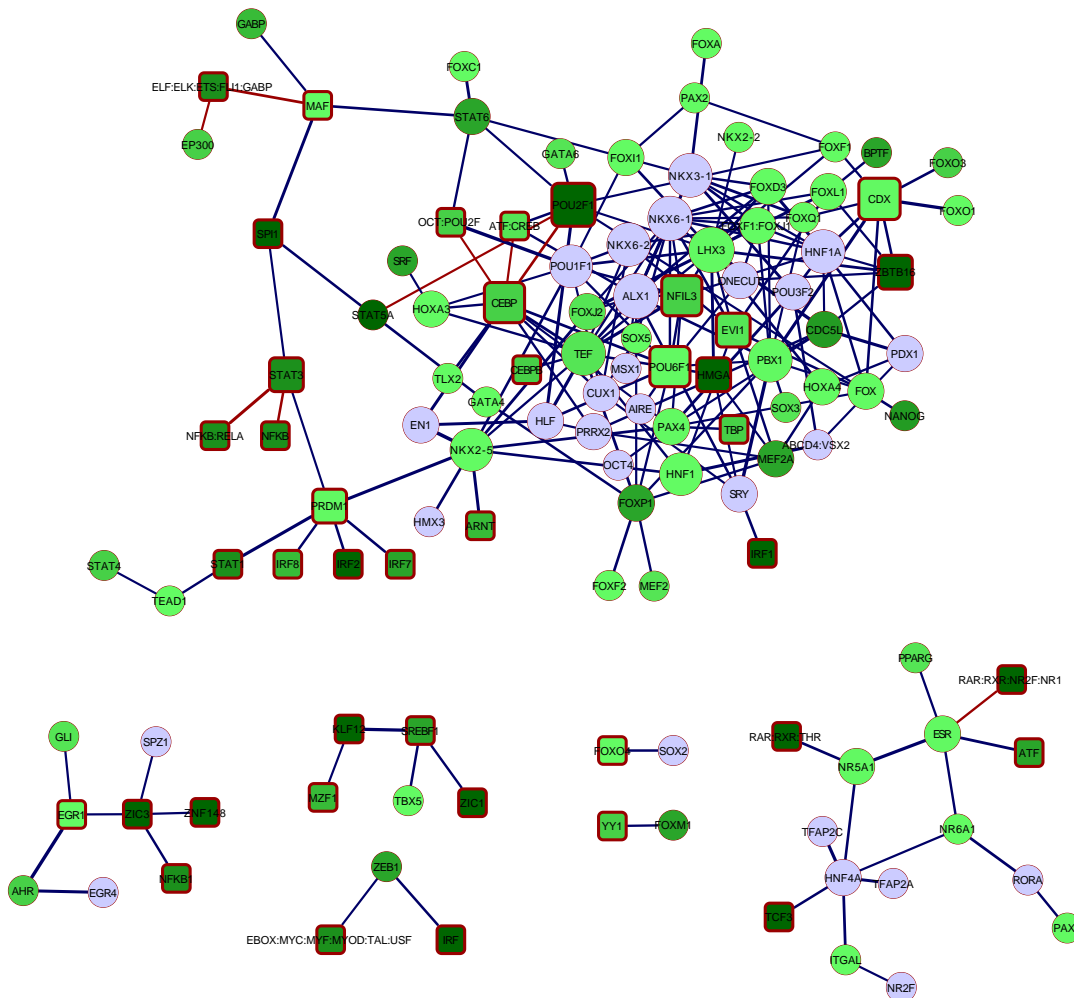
GABP
ELF:ELK:ETS:FLI1:GABP
MAF
EP300
FOXC1
STAT6
FOXA
PAX2
NKX2-2
FOXF1
BPTF
FOXO3
GATA6
FOXI1
NKX3-1
FOXD3
FOXL1
CDX
FOXO1
OCT:POU2F
ATF:CREB
POU2F
NKX6-1
FOXF1:FOXJ1
FOXQ1
HNF1A
SPI1
NKX6-2
LHX3
SRF
POU1F1
ONECUT
POU3F2
BTB16
HOXA3
CEBP
ALX1
NFIL3
STAT5A
FOXJ2
EVI1
CDC5L
SOX5
TEF
POU6F
PBX1
PDX1
STAT3
CEBPE
MSX1
HMGA
TLX2
CUX1
HOXA4
FOX
GATA4
AIRE
SOX3
NANOG
NFKB:RELA
NFKB
EN1
HLF
PRRX2
PAX4
TBP
ABCD4:VSX2
NKX2-5
OCT4
HNF1
MEF2A
SRY
PRDM1
HMX3
ARNT
FOXP1
IRF1
STAT4
STAT1
IRF8
IRF2
IRF7
TEAD1
FOXF2
MEF2
PPARG
RAR:RXR:NR2F:NR1
GLI
SPZ1
KLF12
SREBF1
RAR:RXR:THR
ESR
FOXO4
SOX2
NR5A1
ATF
EGR1
ZIC3
ZNF148
MZF1
TBX5
ZIC1
YY1
FOXM1
TFAP2C
NR6A1
HNF4A
TFAP2A
RORA
NFKB1
AHR
EGR4
ZEB1
PAX
TCF3
EBOX:MYC:MYF:MYOD:TAL:USF
IRF
ITGAL
NR2F